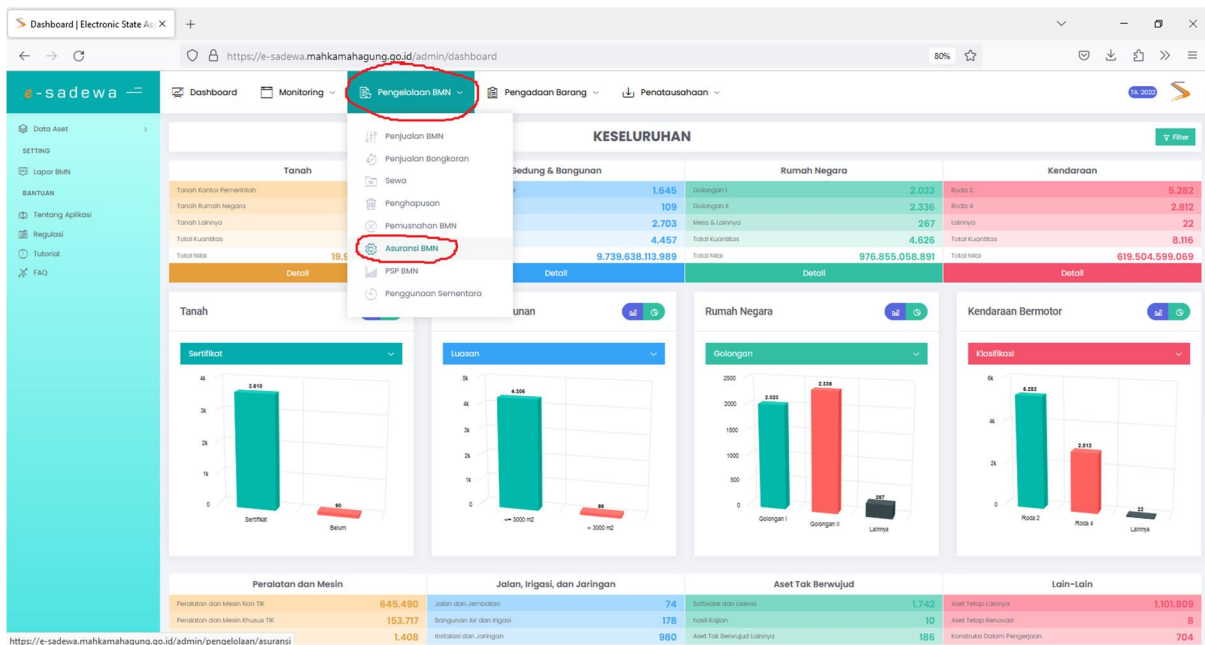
Dashboard | Electronic State As ×
+
https://e-sadewa.mahkamahagung.go.id/admin/dashboard
80%
e-sadewa
Dashboard
Monitoring
Pengelolaan BMN
Pengadaan Barang
Penatausahaan
TA 2022
Data Aset
SETTING
Lapor BMN
BANTUAN
Tentang Aplikasi
Regulasi
Tutorial
FAQ
Penjualan BMN
Penjualan Bongkaran
Sewa
Penghapusan
Pemusnahan BMN
Asuransi BMN
PSP BMN
Penggunaan Sementara
KESELURUHAN
Filter

| Tanah | | Gedung & Bangunan | | Rumah Negara | | Kendaraan | |
|---|---|---|---|---|---|---|---|
| Tanah Kantor Pemerintah | | | 1.645 | Golongan I | 2.023 | Roda 2 | 5.282 |
| Tanah Rumah Negara | | | 109 | Golongan II | 2.336 | Roda 4 | 2.812 |
| Tanah Lainnya | | | 2.703 | Mess & Lainnya | 267 | Lainnya | 22 |
| Total Kuantitas | | | 4.457 | Total Kuantitas | 4.626 | Total Kuantitas | 8.116 |
| Total Nilai | 19.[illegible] | | 9.739.638.113.989 | Total Nilai | 976.855.058.891 | Total Nilai | 619.504.599.069 |
| Detail | | Detail | | Detail | | Detail | |

Tanah
Sertifikat
4k 3k 2k 1k 0
3.610
90
Sertifikat
Belum

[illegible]unan
Luasan
5k 4k 3k 2k 1k 0
4.306
96
<= 3000 m2
> 3000 m2

Rumah Negara
Golongan
2500 2000 1500 1000 500 0
2.023
2.336
267
Golongan I
Golongan II
Lainnya

Kendaraan Bermotor
Klasifikasi
6k 4k 2k 0
5.282
2.812
22
Roda 2
Roda 4
Lainnya

| Peralatan dan Mesin | | Jalan, Irigasi, dan Jaringan | | Aset Tak Berwujud | | Lain-Lain | |
|---|---|---|---|---|---|---|---|
| Peralatan dan Mesin Non TIK | 645.490 | Jalan dan Jembatan | 74 | Software dan Lisensi | 1.742 | Aset Tetap Lainnya | 1.101.809 |
| Peralatan dan Mesin Khusus TIK | 153.717 | Bangunan Air dan Irigasi | 178 | hasil Kajian | 10 | Aset Tetap Renovasi | 8 |
| | 1.408 | Instalasi dan Jaringan | 980 | Aset Tak Berwujud Lainnya | 186 | Konstruksi Dalam Pengerjaan | 704 |

https://e-sadewa.mahkamahagung.go.id/admin/pengelolaan/asuransi